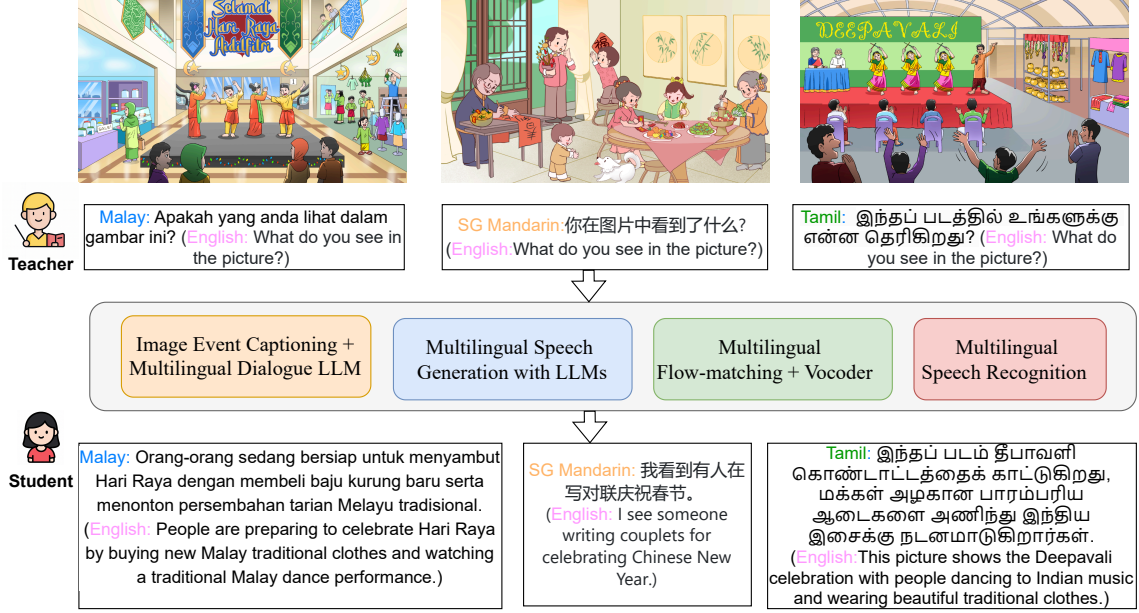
Selamat Hari Raya Aidilfitri

DEEPAVALI

Teacher

Malay: Apakah yang anda lihat dalam gambar ini? (English: What do you see in the picture?)

SG Mandarin:你在图片中看到了什么? (English:What do you see in the picture?)

Tamil: இந்தப் படத்தில் உங்களுக்கு என்ன தெரிகிறது? (English: What do you see in the picture?)

Image Event Captioning + Multilingual Dialogue LLM

Multilingual Speech Generation with LLMs

Multilingual Flow-matching + Vocoder

Multilingual Speech Recognition

Student

Malay: Orang-orang sedang bersiap untuk menyambut Hari Raya dengan membeli baju kurung baru serta menonton persembahan tarian Melayu tradisional. (English: People are preparing to celebrate Hari Raya by buying new Malay traditional clothes and watching a traditional Malay dance performance.)

SG Mandarin: 我看到有人在写对联庆祝春节。 (English: I see someone writing couplets for celebrating Chinese New Year.)

Tamil: இந்தப் படம் தீபாவளி கொண்டாட்டத்தைக் காட்டுகிறது, மக்கள் அழகான பாரம்பரிய ஆடைகளை அணிந்து இந்திய இசைக்கு நடனமாடுகிறார்கள். (English:This picture shows the Deepavali celebration with people dancing to Indian music and wearing beautiful traditional clothes.)